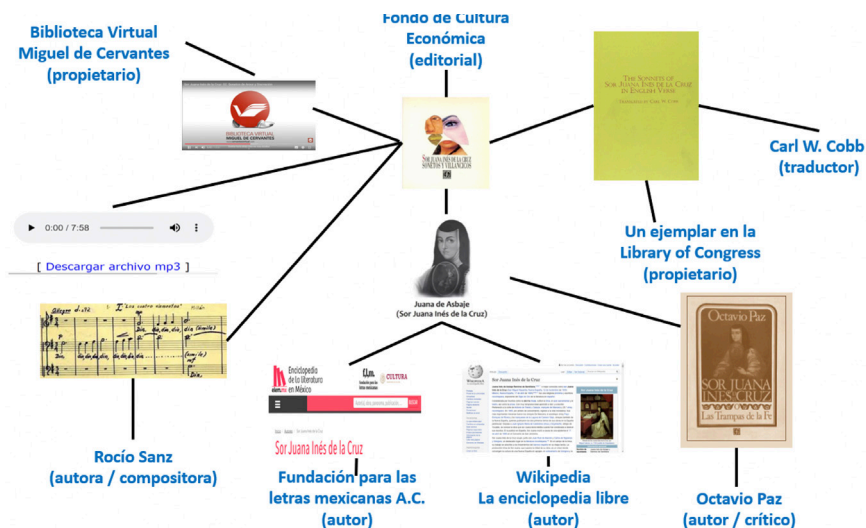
Biblioteca Virtual Miguel de Cervantes (propietario)

Fondo de Cultura Económica (editorial)

Carl W. Cobb (traductor)

THE SONNETS OF SOR JUANA INÉS DE LA CRUZ IN ENGLISH VERSE

SOR JUANA INÉS DE LA CRUZ SONETOS Y VILLANCICOS

BIBLIOTECA VIRTUAL MIGUEL DE CERVANTES

0:00 / 7:58

[ Descargar archivo mp3 ]

Un ejemplar en la Library of Congress (propietario)

Juana de Asbaje (Sor Juana Inés de la Cruz)

Octavio Paz

SOR JUANA INÉS DE LA CRUZ o Las Trampas de la Fe

Rocío Sanz (autora / compositora)

Enciclopedia de la literatura en México

CULTURA

Sor Juana Inés de la Cruz

Fundación para las letras mexicanas A.C. (autor)

Sor Juana Inés de la Cruz

Wikipedia La enciclopedia libre (autor)

Octavio Paz (autor / crítico)